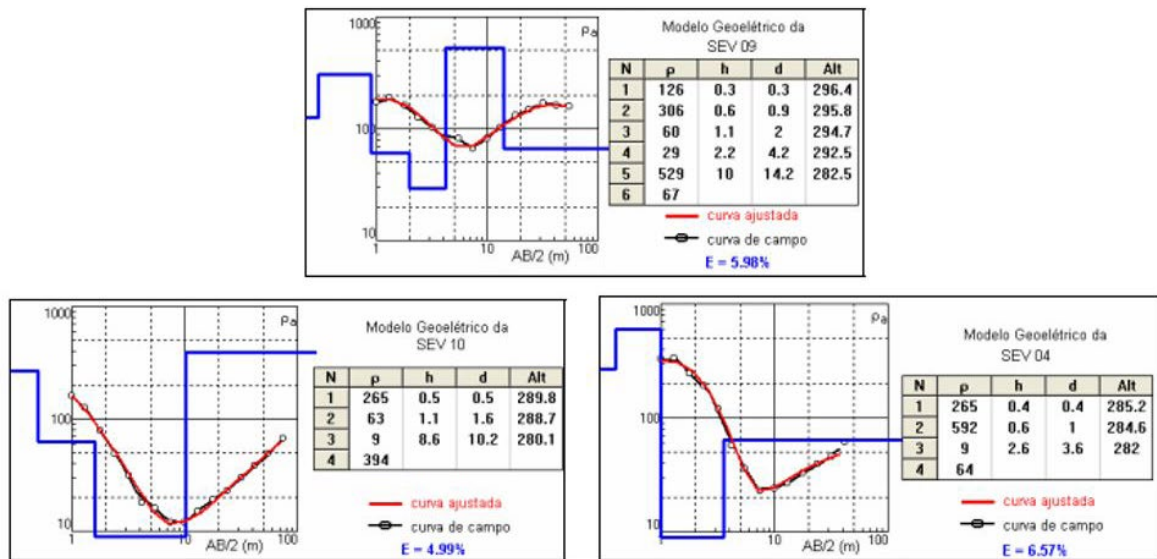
1000
$\rho_a$
10
10
1
10
100
AB/2 (m)

Modelo Geoelétrico da SEV 09

| N | ρ | h | d | Alt |
|---|---|---|---|---|
| 1 | 126 | 0.3 | 0.3 | 296.4 |
| 2 | 306 | 0.6 | 0.9 | 295.8 |
| 3 | 60 | 1.1 | 2 | 294.7 |
| 4 | 29 | 2.2 | 4.2 | 292.5 |
| 5 | 529 | 10 | 14.2 | 282.5 |
| 6 | 67 | | | |

curva ajustada
curva de campo
E = 5.98%

1000
$\rho_a$
100
10
1
10
100
AB/2 (m)

Modelo Geoelétrico da SEV 10

| N | ρ | h | d | Alt |
|---|---|---|---|---|
| 1 | 265 | 0.5 | 0.5 | 289.8 |
| 2 | 63 | 1.1 | 1.6 | 288.7 |
| 3 | 9 | 8.6 | 10.2 | 280.1 |
| 4 | 394 | | | |

curva ajustada
curva de campo
E = 4.99%

1000
$\rho_a$
100
10
1
10
100
AB/2 (m)

Modelo Geoelétrico da SEV 04

| N | ρ | h | d | Alt |
|---|---|---|---|---|
| 1 | 265 | 0.4 | 0.4 | 285.2 |
| 2 | 592 | 0.6 | 1 | 284.6 |
| 3 | 9 | 2.6 | 3.6 | 282 |
| 4 | 64 | | | |

curva ajustada
curva de campo
E = 6.57%